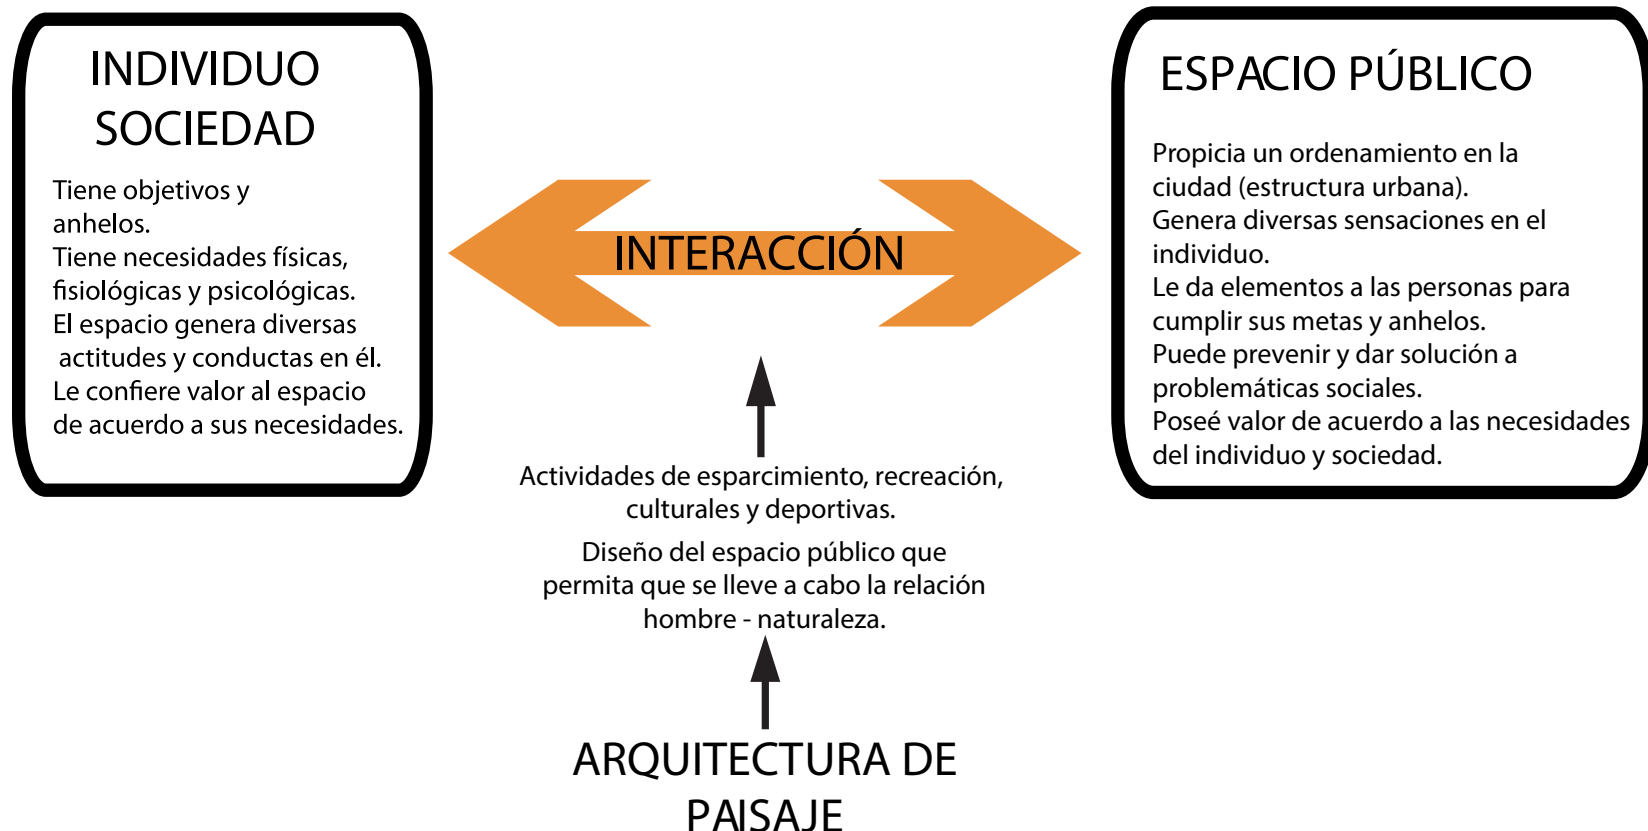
INDIVIDUO
SOCIEDAD

Tiene objetivos y anhelos.
Tiene necesidades físicas, fisiológicas y psicológicas.
El espacio genera diversas actitudes y conductas en él.
Le confiere valor al espacio de acuerdo a sus necesidades.

INTERACCIÓN

ESPACIO PÚBLICO

Propicia un ordenamiento en la ciudad (estructura urbana).
Genera diversas sensaciones en el individuo.
Le da elementos a las personas para cumplir sus metas y anhelos.
Puede prevenir y dar solución a problemáticas sociales.
Poseé valor de acuerdo a las necesidades del individuo y sociedad.

Actividades de esparcimiento, recreación, culturales y deportivas.

Diseño del espacio público que permita que se lleve a cabo la relación hombre - naturaleza.

ARQUITECTURA DE PAISAJE